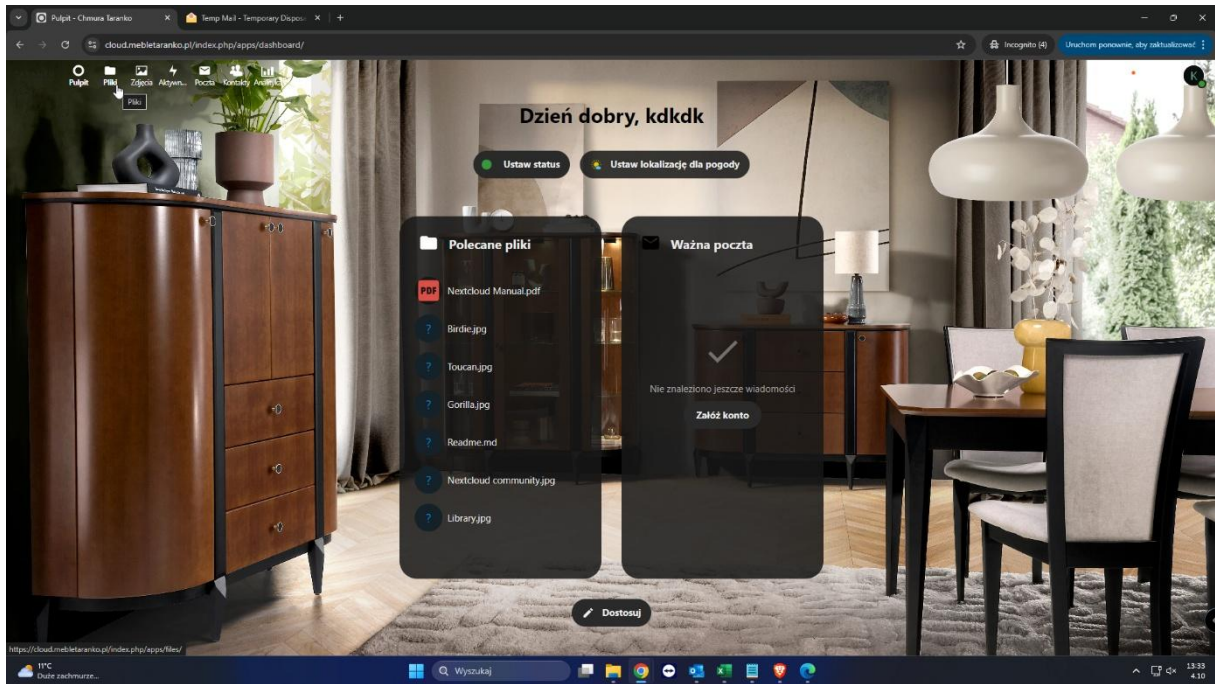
Pulpit - Chmura Taranko
Temp Mail - Temporary Dispos
cloud.mebletaranko.pl/index.php/apps/dashboard/
Incognito (4)
Uruchom ponownie, aby zaktualizować
Pulpit Pliki Zdjęcia Aktywn... Poczta Kontakty Analiz...
Pliki
K
Dzień dobry, kdkdk
Ustaw status
Ustaw lokalizację dla pogody
Polecane pliki
PDF Nextcloud Manual.pdf
Birdie.jpg
Toucan.jpg
Gorilla.jpg
Readme.md
Nextcloud community.jpg
Library.jpg
Ważna poczta
Nie znaleziono jeszcze wiadomości
Załóż konto
Dostosuj
https://cloud.mebletaranko.pl/index.php/apps/files/
11°C
Duże zachmurze...
Wyszukaj
13:33
4.10